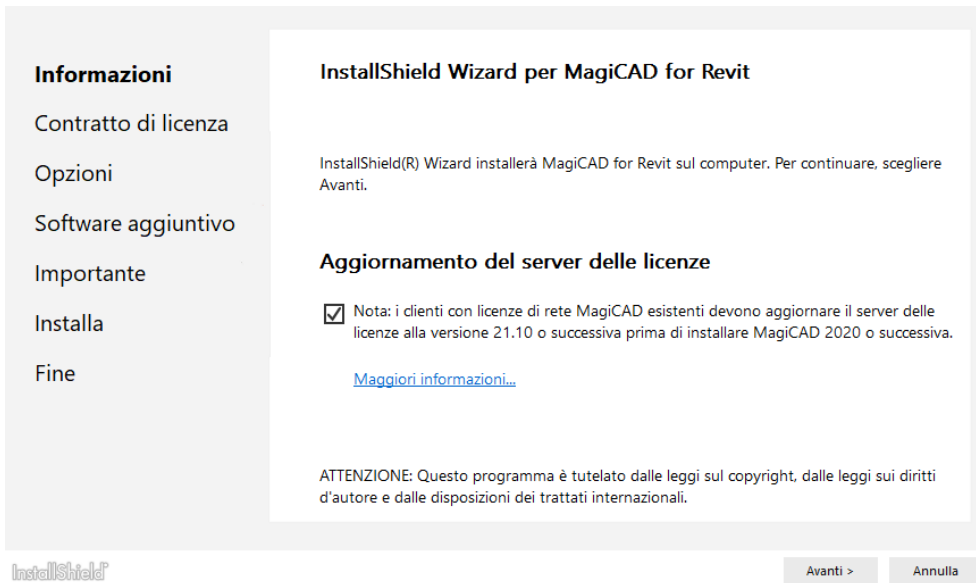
Informazioni
Contratto di licenza
Opzioni
Software aggiuntivo
Importante
Installa
Fine

InstallShield Wizard per MagiCAD for Revit

InstallShield(R) Wizard installerà MagiCAD for Revit sul computer. Per continuare, scegliere Avanti.

Aggiornamento del server delle licenze

Nota: i clienti con licenze di rete MagiCAD esistenti devono aggiornare il server delle licenze alla versione 21.10 o successiva prima di installare MagiCAD 2020 o successiva.

Maggiori informazioni...

ATTENZIONE: Questo programma è tutelato dalle leggi sul copyright, dalle leggi sui diritti d'autore e dalle disposizioni dei trattati internazionali.

InstallShield

Avanti >
Annulla